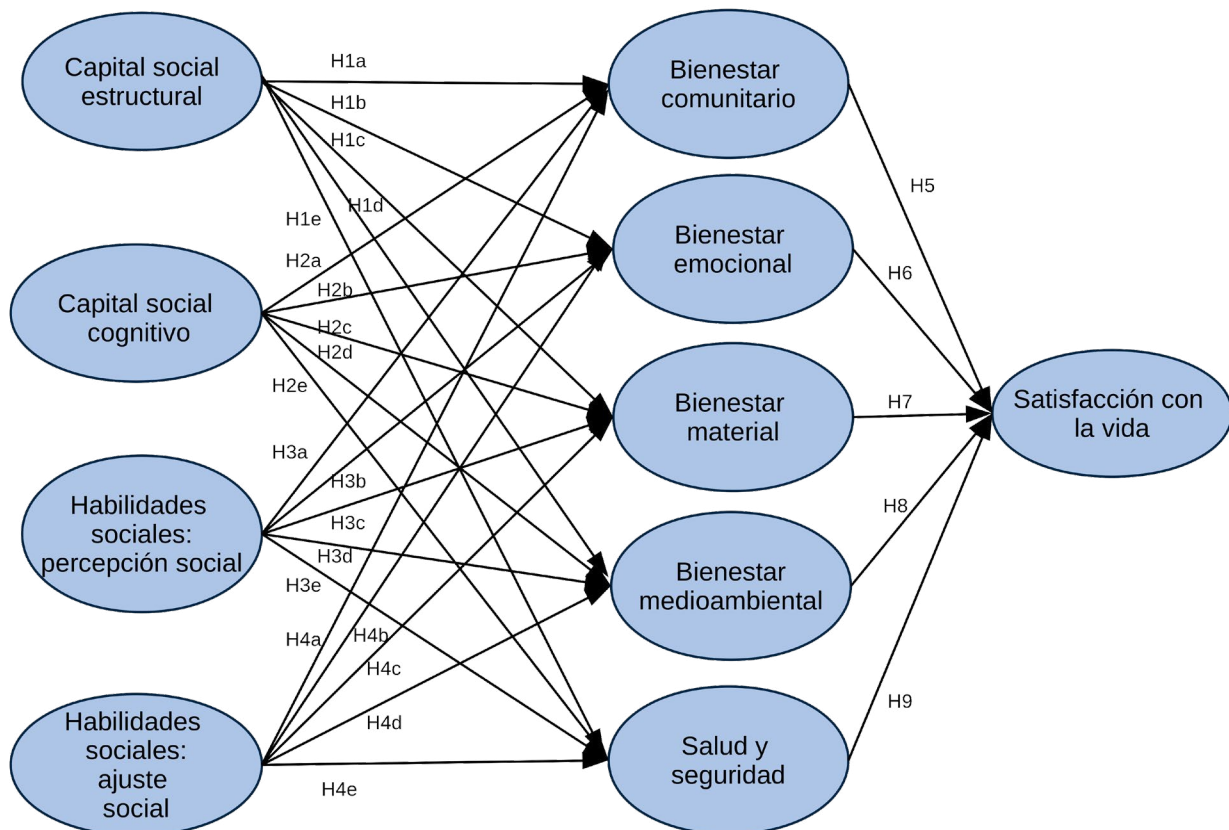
Capital social estructural

Capital social cognitivo

Habilidades sociales: percepción social

Habilidades sociales: ajuste social

H1a
H1b
H1c
H1e
H1d
H2a
H2b
H2c
H2d
H2e
H3a
H3b
H3c
H3d
H3e
H4a
H4b
H4c
H4d
H4e

Bienestar comunitario

Bienestar emocional

Bienestar material

Bienestar medioambiental

Salud y seguridad

H5
H6
H7
H8
H9

Satisfacción con la vida